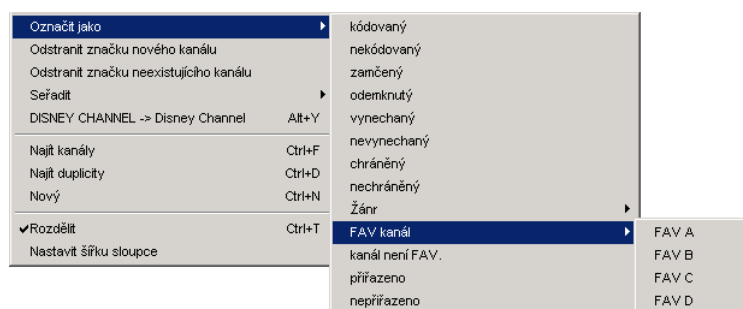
Označit jako
Odstranit značku nového kanálu
Odstranit značku neexistujícího kanálu
Seřadit
DISNEY CHANNEL -> Disney Channel Alt+Y
Najít kanály Ctrl+F
Najít duplicity Ctrl+D
Nový Ctrl+N
✔Rozdělit Ctrl+T
Nastavit šířku sloupce

kódovaný
nekódovaný
zamčený
odemknutý
vynechaný
nevynechaný
chráněný
nechráněný
Žánr
FAV kanál
kanál není FAV.
přiřazeno
nepřiřazeno

FAV A
FAV B
FAV C
FAV D